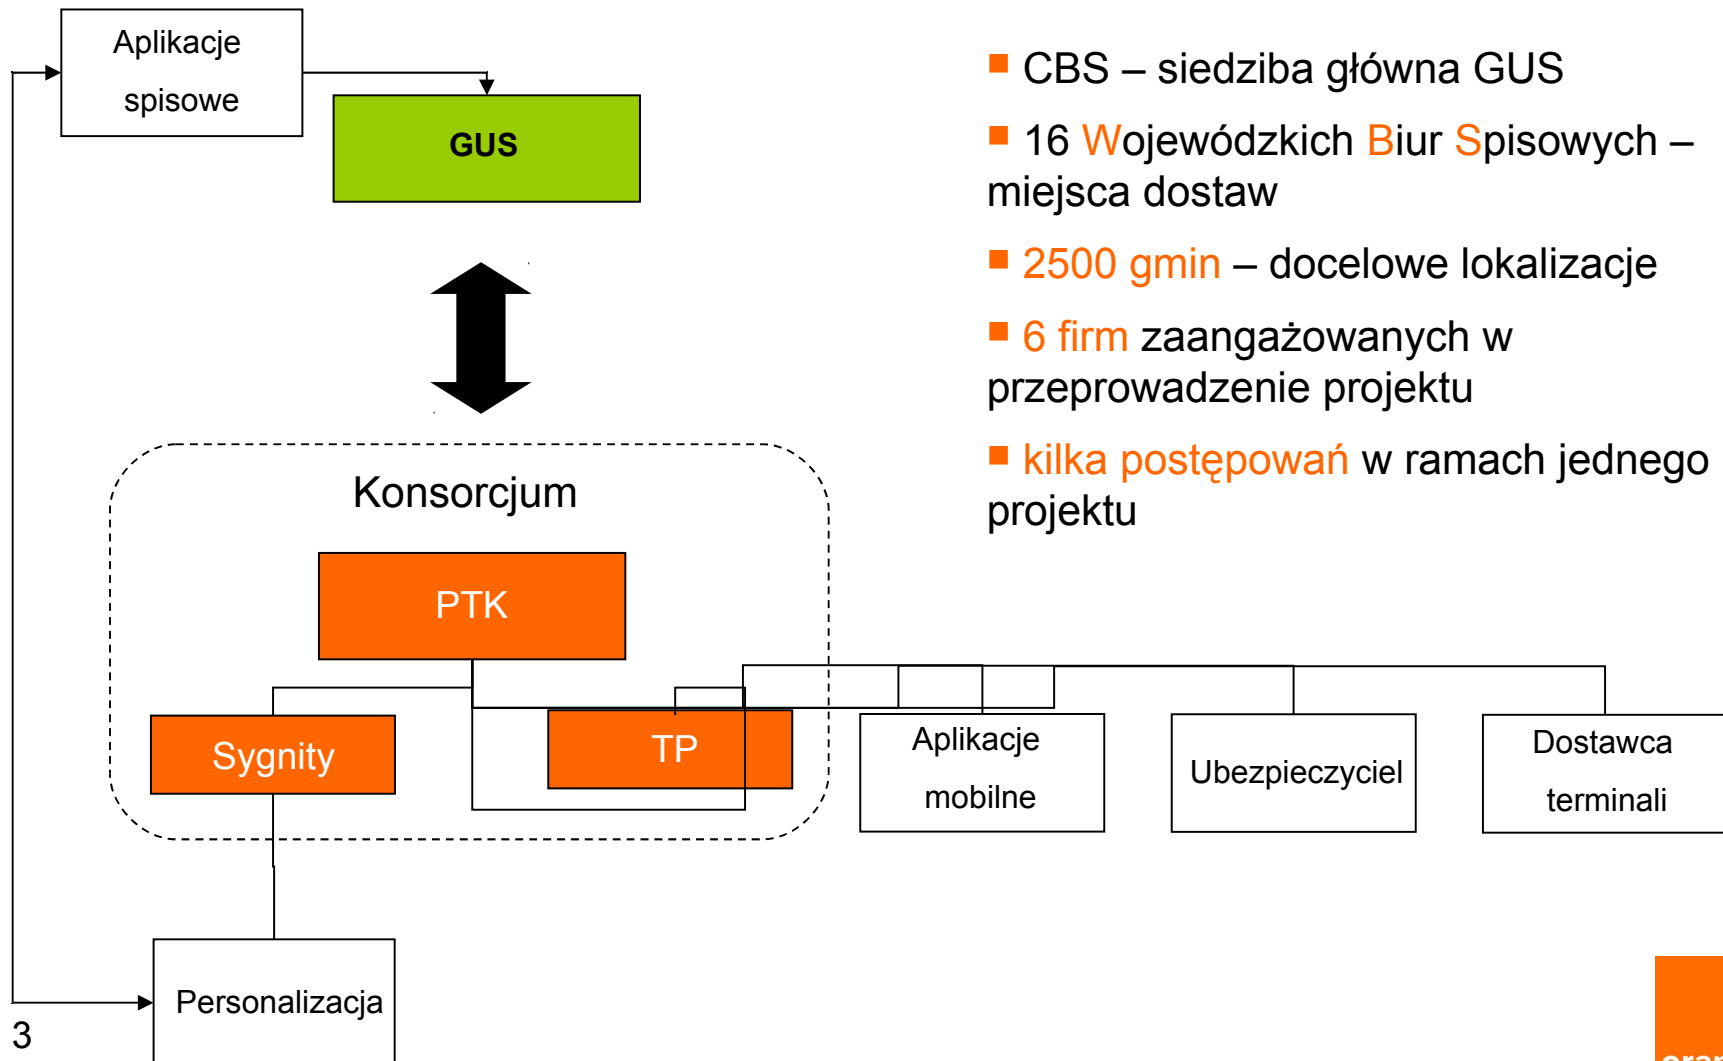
Aplikacje spisowe

GUS

Konsorcjum

PTK

Sygnity

TP

Aplikacje mobilne

Ubezpieczyciel

Dostawca terminali

Personalizacja

CBS – siedziba główna GUS

16 Wojewódzkich Biur Spisowych – miejsca dostaw

2500 gmin – docelowe lokalizacje

6 firm zaangażowanych w przeprowadzenie projektu

kilka postępowań w ramach jednego projektu

3

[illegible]